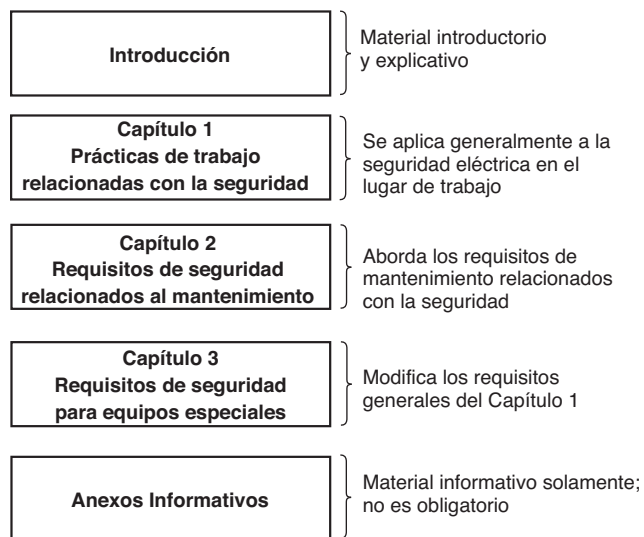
Introducción

Material introductorio y explicativo

Capítulo 1
Prácticas de trabajo relacionadas con la seguridad

Se aplica generalmente a la seguridad eléctrica en el lugar de trabajo

Capítulo 2
Requisitos de seguridad relacionados al mantenimiento

Aborda los requisitos de mantenimiento relacionados con la seguridad

Capítulo 3
Requisitos de seguridad para equipos especiales

Modifica los requisitos generales del Capítulo 1

Anexos Informativos

Material informativo solamente; no es obligatorio